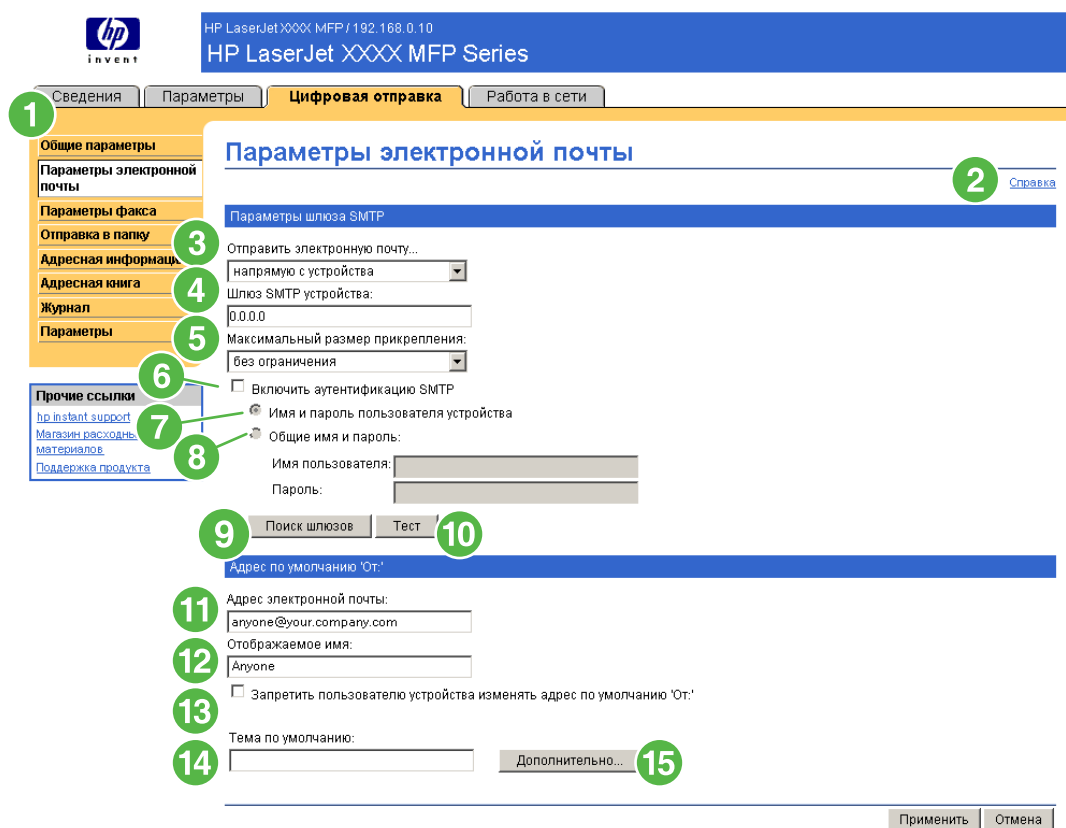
hp
invent

HP LaserJet XXXX MFP / 192.168.0.10
HP LaserJet XXXX MFP Series

Сведения | Параметры | Цифровая отправка | Работа в сети

1

Общие параметры
Параметры электронной почты
Параметры факса
Отправка в папку
Адресная информац
Адресная книга
Журнал
Параметры

Прочие ссылки
hp instant support
Магазин расходн материалов
Поддержка продукта

Параметры электронной почты

2 Справка

Параметры шлюза SMTP

3 Отправить электронную почту...
напрямую с устройства

4 Шлюз SMTP устройства:
0.0.0.0

5 Максимальный размер прикрепления:
без ограничения

6 Включить аутентификацию SMTP

7 Имя и пароль пользователя устройства

8 Общие имя и пароль:

Имя пользователя:
Пароль:

9 Поиск шлюзов
Тест 10

Адрес по умолчанию 'От:'

11 Адрес электронной почты:
anyone@your.company.com

12 Отображаемое имя:
Anyone

13 Запретить пользователю устройства изменять адрес по умолчанию 'От:'

14 Тема по умолчанию:

Дополнительно... 15

Применить | Отмена